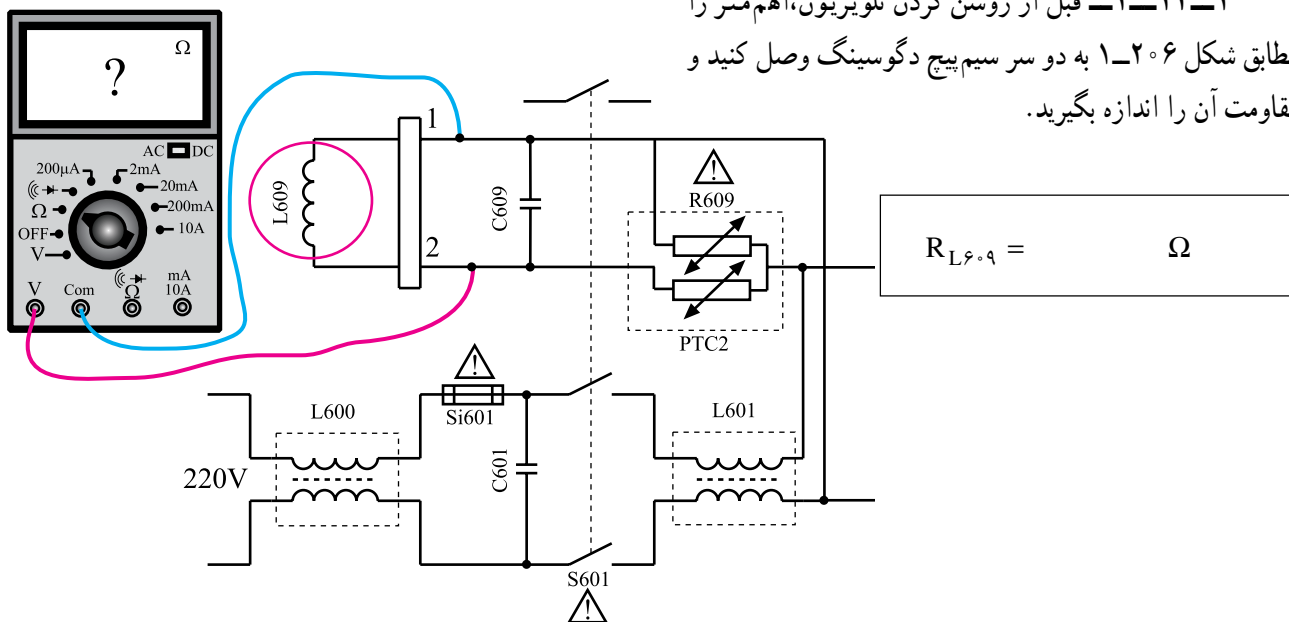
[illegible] قبل از روشن کردن تلویزیون، اهم‌متر را
طابق شکل ۲۰۶ـ۱ به دو سر سیم‌پیچ دگوسینگ وصل کنید و
قاومت آن را اندازه بگیرید.

?
Ω
AC DC
200μA
2mA
20mA
200mA
10A
Ω
OFF
V
V
Com
Ω
mA
10A

L609
1
2
C609
R609
PTC2
$R_{L۶۰۹}$ =　　Ω

L600
Si601
C601
L601
220V
S601